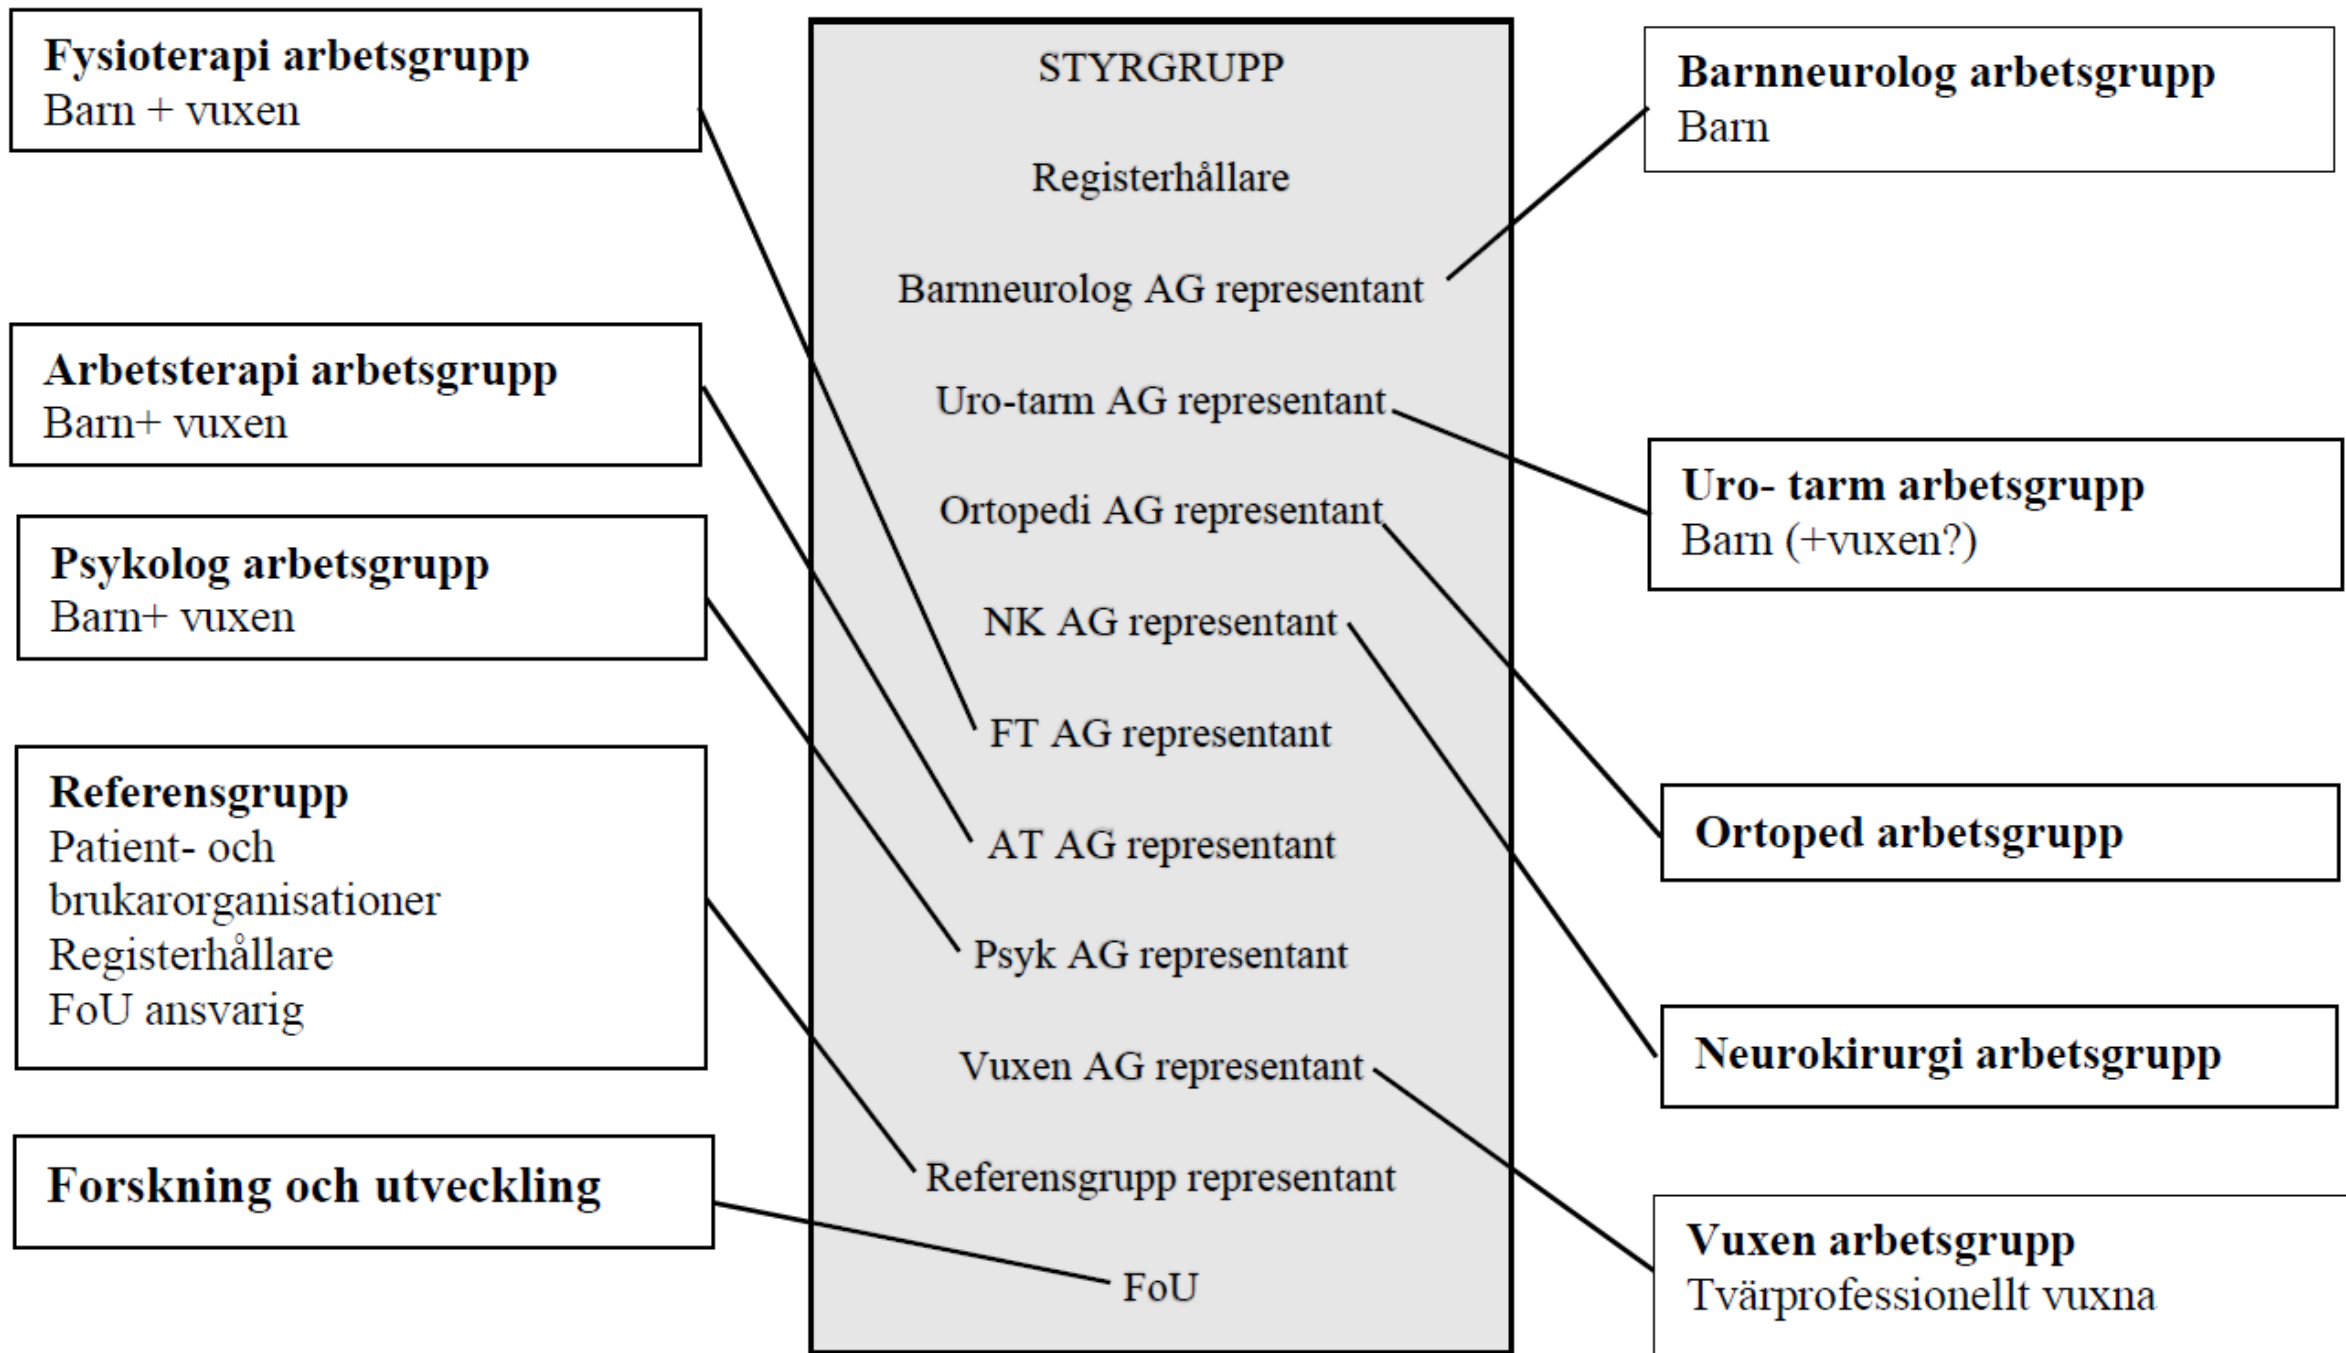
Fysioterapi arbetsgrupp
Barn + vuxen

Arbetsterapi arbetsgrupp
Barn+ vuxen

Psykolog arbetsgrupp
Barn+ vuxen

Referensgrupp
Patient- och brukarorganisationer
Registerhållare
FoU ansvarig

Forskning och utveckling

STYRGRUPP

Registerhållare

Barnneurolog AG representant

Uro-tarm AG representant

Ortopedi AG representant

NK AG representant

FT AG representant

AT AG representant

Psyk AG representant

Vuxen AG representant

Referensgrupp representant

FoU

Barnneurolog arbetsgrupp
Barn

Uro- tarm arbetsgrupp
Barn (+vuxen?)

Ortoped arbetsgrupp

Neurokirurgi arbetsgrupp

Vuxen arbetsgrupp
Tvärprofessionellt vuxna